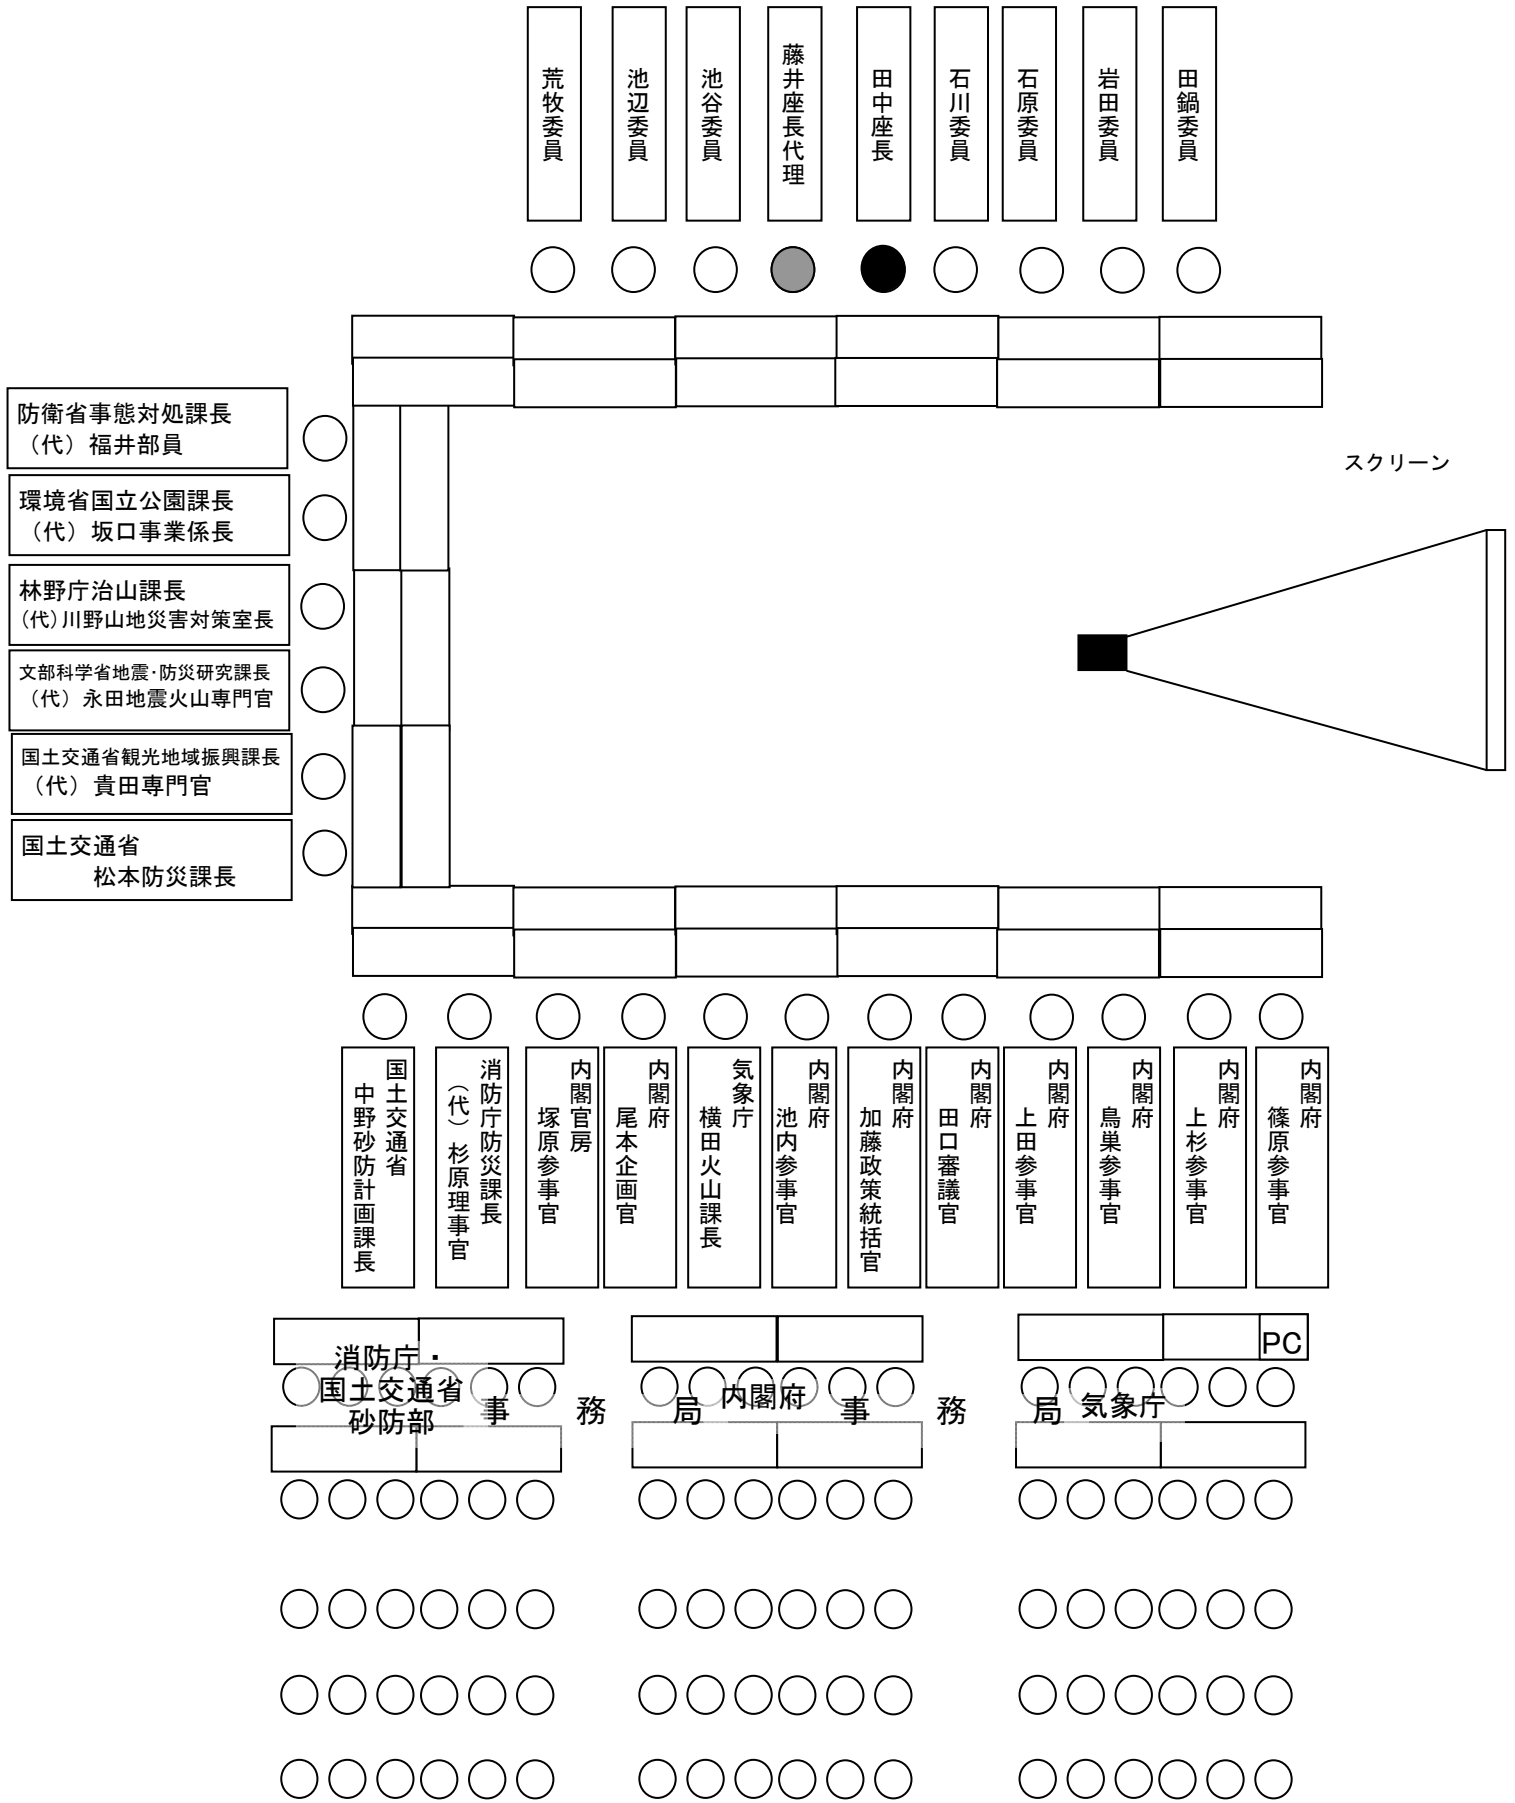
荒牧委員

池辺委員

池谷委員

藤井座長代理

田中座長

石川委員

石原委員

岩田委員

田鍋委員

スクリーン

防衛省事態対処課長
（代）福井部員

環境省国立公園課長
（代）坂口事業係長

林野庁治山課長
(代)川野山地災害対策室長

文部科学省地震・防災研究課長
（代）永田地震火山専門官

国土交通省観光地域振興課長
（代）貴田専門官

国土交通省
松本防災課長

国土交通省
中野砂防計画課長

消防庁防災課長
（代）杉原理事官

内閣官房
塚原参事官

内閣府
尾本企画官

気象庁
横田火山課長

内閣府
池内参事官

内閣府
加藤政策統括官

内閣府
田口審議官

内閣府
上田参事官

内閣府
鳥巣参事官

内閣府
上杉参事官

内閣府
篠原参事官

PC

消防庁・
国土交通省
砂防部

事　務　局

内閣府

事　務　局

気象庁